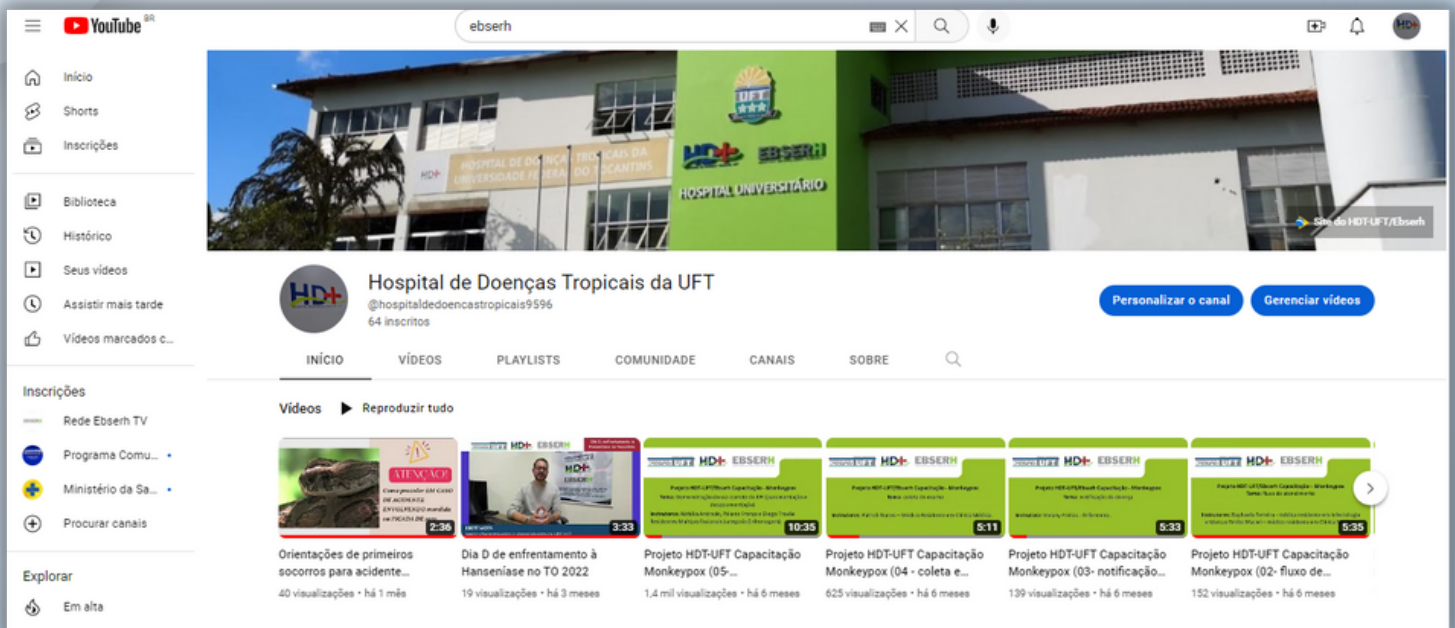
YouTube BR

ebserh

Início
Shorts
Inscrições

Biblioteca
Histórico
Seus vídeos
Assistir mais tarde
Vídeos marcados c...

Inscrições
Rede Ebserh TV
Programa Comu...
Ministério da Sa...
Procurar canais

Explorar
Em alta

HOSPITAL DE DOENÇAS TROPICAIS DA UNIVERSIDADE FEDERAL DO TOCANTINS
UFT
HD+ EBSERH
HOSPITAL UNIVERSITÁRIO
Site do HDT-UFT/Ebserh

Hospital de Doenças Tropicais da UFT
@hospitaldedoencastropicais9596
64 inscritos

Personalizar o canal
Gerenciar vídeos

INÍCIO VÍDEOS PLAYLISTS COMUNIDADE CANAIS SOBRE

Vídeos ▶ Reproduzir tudo

ATENÇÃO!
2:36
Orientações de primeiros socorros para acidente...
40 visualizações • há 1 mês

3:33
Dia D de enfrentamento à Hanseníase no TO 2022
19 visualizações • há 3 meses

10:35
Projeto HDT-UFT Capacitação Monkeypox (05-...
1,4 mil visualizações • há 6 meses

5:11
Projeto HDT-UFT Capacitação Monkeypox (04 - coleta e...
625 visualizações • há 6 meses

5:33
Projeto HDT-UFT Capacitação Monkeypox (03- notificação...
139 visualizações • há 6 meses

5:35
Projeto HDT-UFT Capacitação Monkeypox (02- fluxo de...
152 visualizações • há 6 meses